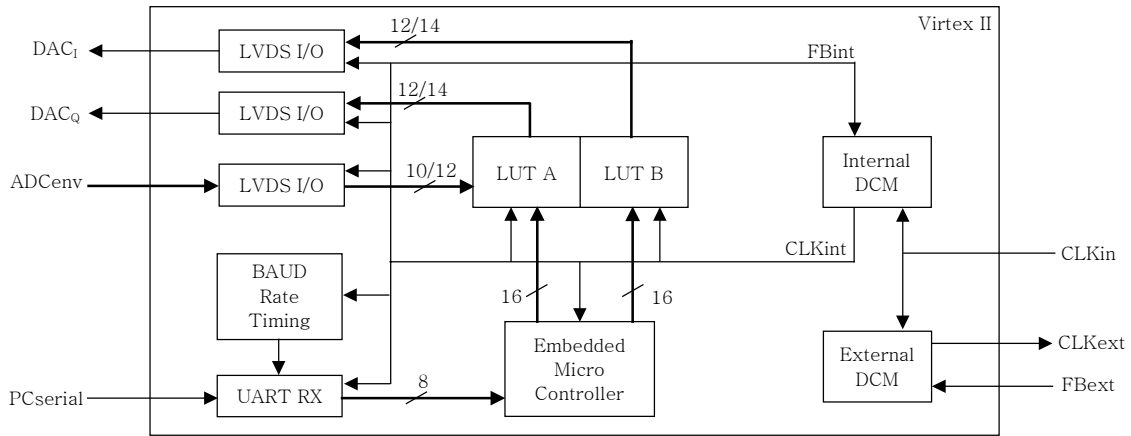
Virtex II

$DAC_I$

LVDS I/O

12/14

FBint

$DAC_Q$

LVDS I/O

12/14

ADCenv

LVDS I/O

10/12

LUT A

LUT B

Internal DCM

CLKint

CLKin

BAUD Rate Timing

16

16

Embedded Micro Controller

External DCM

CLKext

FBext

PCserial

UART RX

8